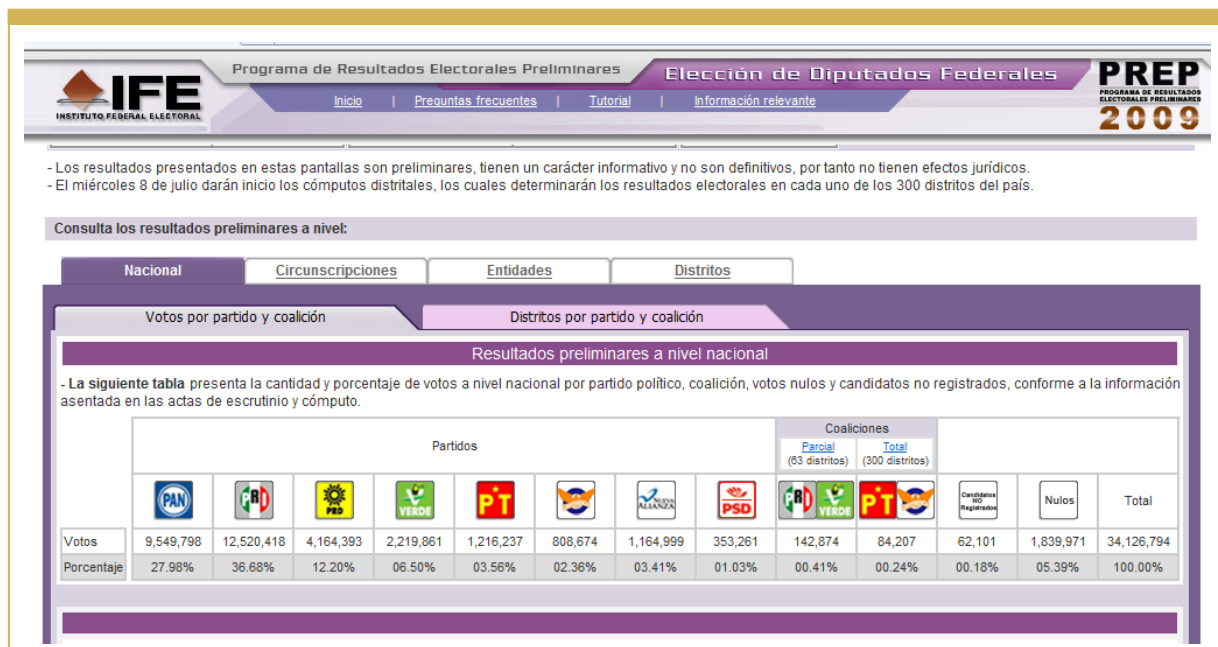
IFE
INSTITUTO FEDERAL ELECTORAL

Programa de Resultados Electorales Preliminares

Elección de Diputados Federales

PREP
PROGRAMA DE RESULTADOS ELECTORALES PRELIMINARES
2009

Inicio | Preguntas frecuentes | Tutorial | Información relevante

- Los resultados presentados en estas pantallas son preliminares, tienen un carácter informativo y no son definitivos, por tanto no tienen efectos jurídicos.
- El miércoles 8 de julio darán inicio los cómputos distritales, los cuales determinarán los resultados electorales en cada uno de los 300 distritos del país.

Consulta los resultados preliminares a nivel:

Nacional | Circunscripciones | Entidades | Distritos

Votos por partido y coalición | Distritos por partido y coalición

Resultados preliminares a nivel nacional

- La siguiente tabla presenta la cantidad y porcentaje de votos a nivel nacional por partido político, coalición, votos nulos y candidatos no registrados, conforme a la información asentada en las actas de escrutinio y cómputo.

| | Partidos | | | | | | | | Coaliciones Parcial (63 distritos) | Coaliciones Total (300 distritos) | | | |
|---|---|---|---|---|---|---|---|---|---|---|---|---|---|
| | PAN | PRI | PRD | VERDE | PT | | NUEVA ALIANZA | PSD | PRI VERDE | PT | Candidatos NO Registrados | Nulos | Total |
| Votos | 9,549,798 | 12,520,418 | 4,164,393 | 2,219,861 | 1,216,237 | 808,674 | 1,164,999 | 353,261 | 142,874 | 84,207 | 62,101 | 1,839,971 | 34,126,794 |
| Porcentaje | 27.98% | 36.68% | 12.20% | 06.50% | 03.56% | 02.36% | 03.41% | 01.03% | 00.41% | 00.24% | 00.18% | 05.39% | 100.00% |